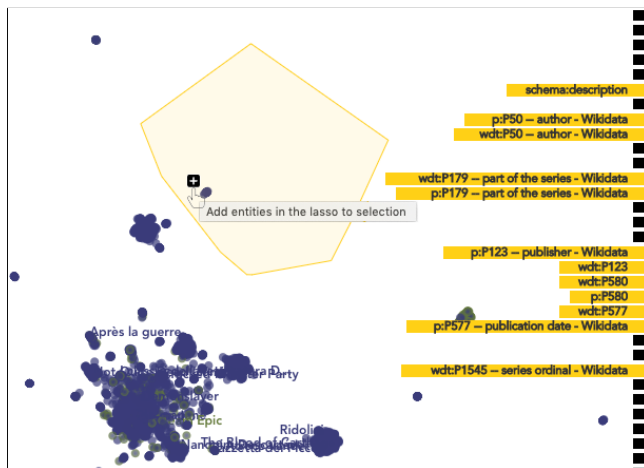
Add entities in the lasso to selection

schema:description
p:P50 -- author - Wikidata
wdt:P50 -- author - Wikidata
wdt:P179 -- part of the series - Wikidata
p:P179 -- part of the series - Wikidata
p:P123 -- publisher - Wikidata
wdt:P123
wdt:P580
p:P580
wdt:P577
p:P577 -- publication date - Wikidata
wdt:P1545 -- series ordinal - Wikidata

Après la guerre
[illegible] Party
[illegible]
Epic
Ridoli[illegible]
The Blood of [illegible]
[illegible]